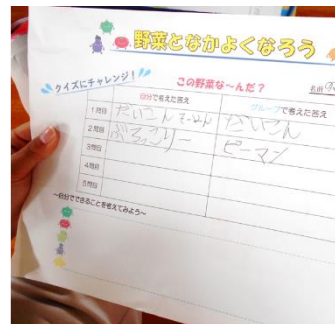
野菜となかよくなろう

クイズにチャレンジ！

この野菜な～んだ？

名前 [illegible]

| | 自分で考えた答え | グループで考えた答え |
|---|---|---|
| 1問目 | だいこん ちゃーい | だいこん |
| 2問目 | ブロッコリー | ピーマン |
| 3問目 | | |
| 4問目 | | |
| 5問目 | | |

～自分でできることを考えてみよう～